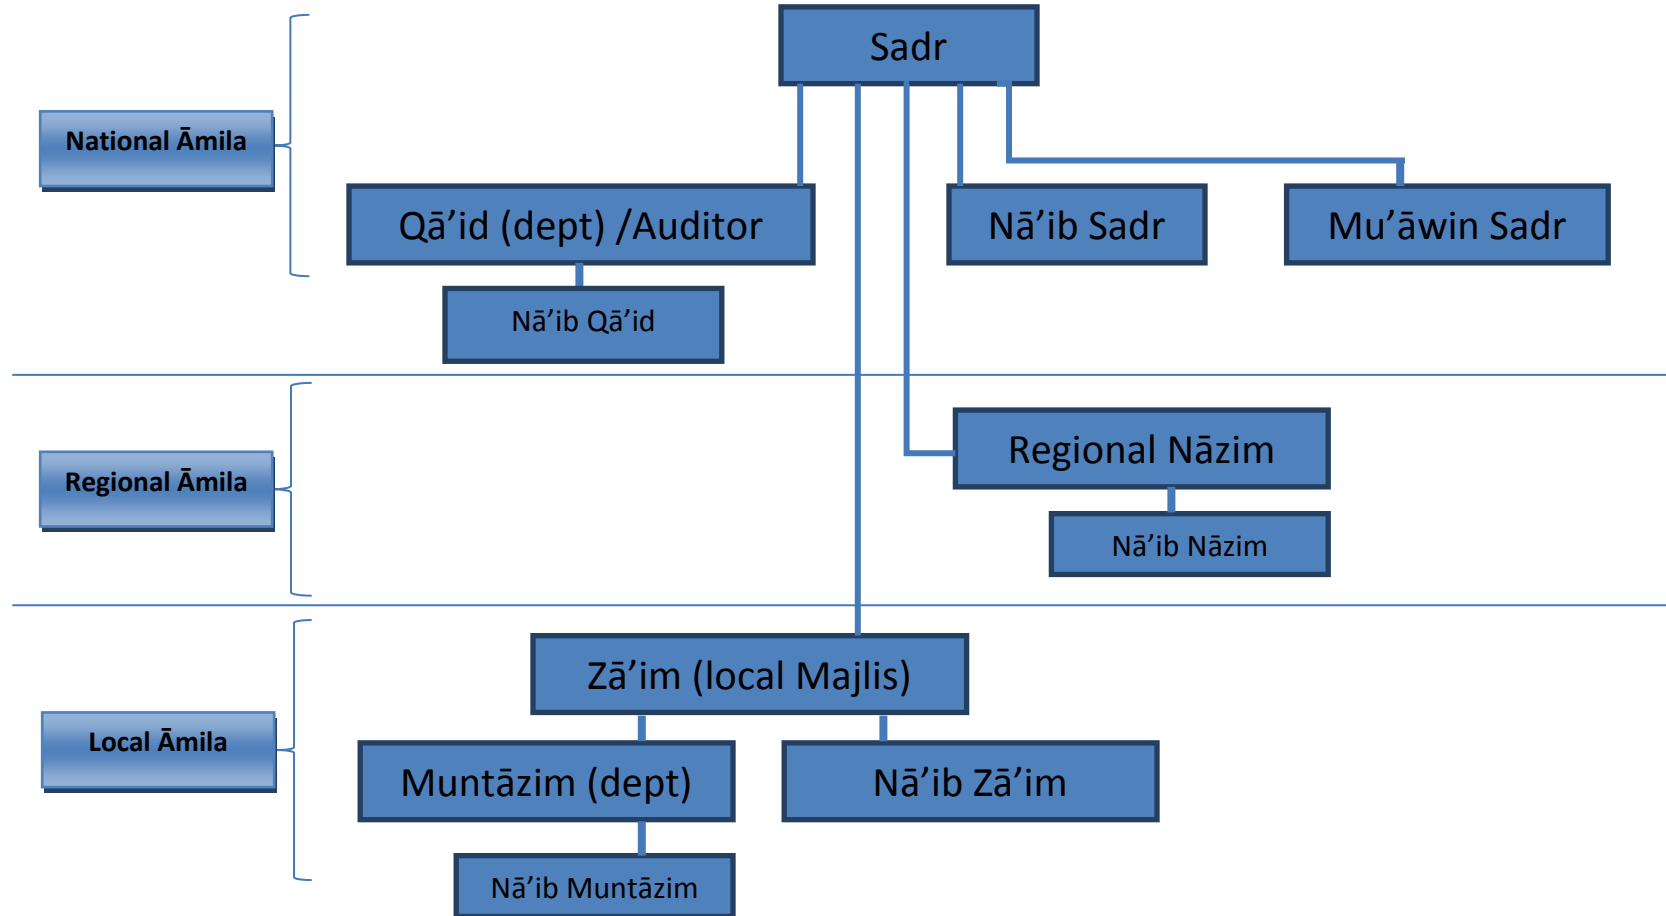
National Āmila

Sadr

Qā’id (dept) /Auditor

Nā’ib Sadr

Mu’āwin Sadr

Nā’ib Qā’id

Regional Āmila

Regional Nāzim

Nā’ib Nāzim

Local Āmila

Zā’im (local Majlis)

Muntāzim (dept)

Nā’ib Zā’im

Nā’ib Muntāzim